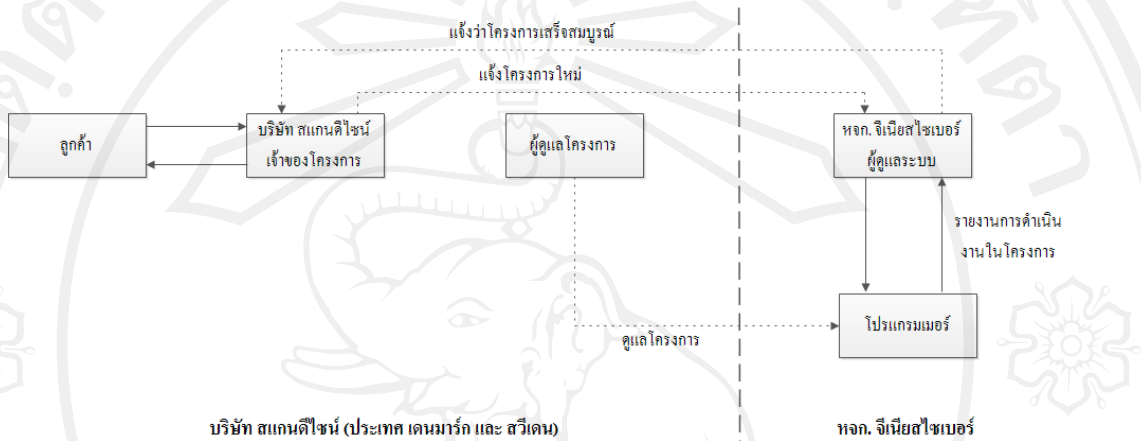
แจ้งว่าโครงการเสร็จสมบูรณ์

แจ้งโครงการใหม่

ลูกค้า

บริษัท สแกนดิไซน์ เจ้าของโครงการ

ผู้ดูแลโครงการ

หจก. จิเนียสไซเบอร์ ผู้ดูแลระบบ

รายงานการดำเนินงานในโครงการ

โปรแกรมเมอร์

ดูแลโครงการ

บริษัท สแกนดิไซน์ (ประเทศ เดนมาร์ก และ สวีเดน)

หจก. จีเนียสไซเบอร์